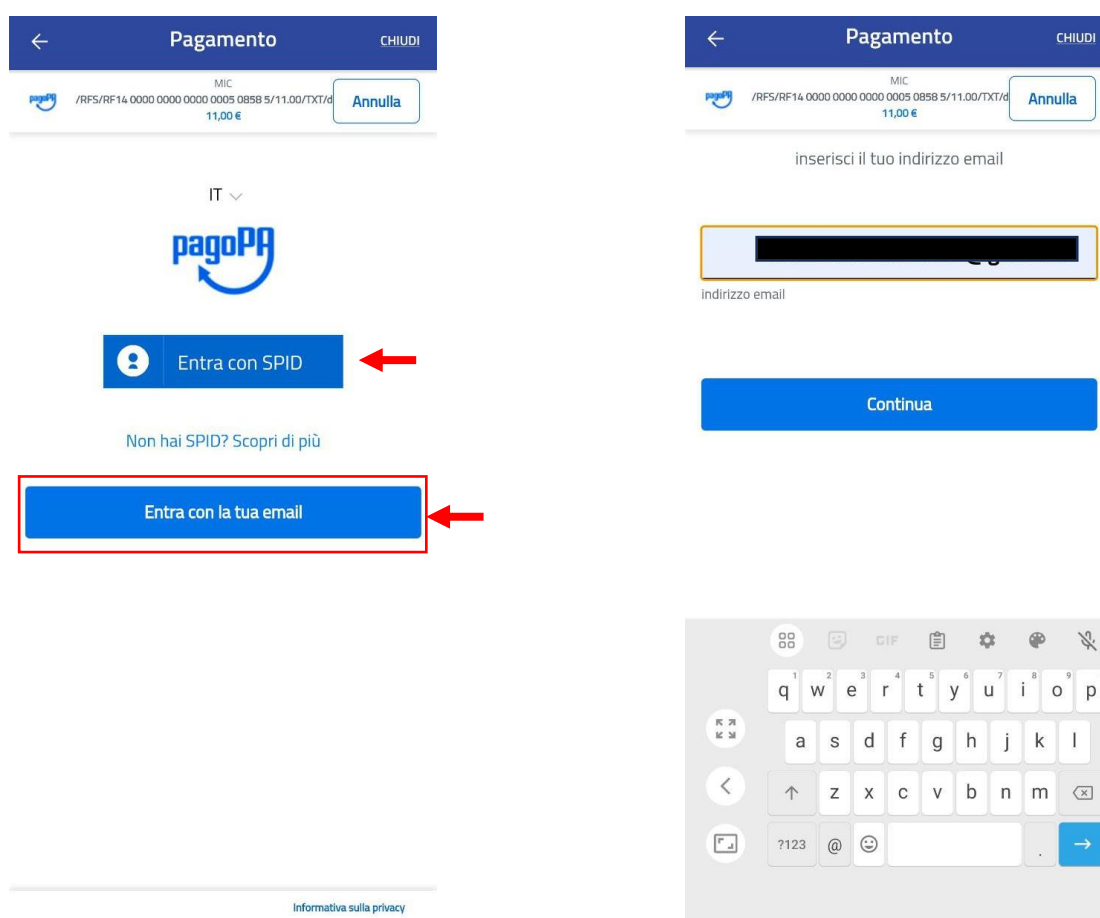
Pagamento
CHIUDI

pagoPA
MIC
/RFS/RF14 0000 0000 0000 0005 0858 5/11.00/TXT/d
11,00 €
Annulla

IT

pagoPA

Entra con SPID

Non hai SPID? Scopri di più

Entra con la tua email

Informativa sulla privacy

Pagamento
CHIUDI

pagoPA
MIC
/RFS/RF14 0000 0000 0000 0005 0858 5/11.00/TXT/d
11,00 €
Annulla

inserisci il tuo indirizzo email

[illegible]

indirizzo email

Continua

GIF

1 q 2 w 3 e 4 r 5 t 6 y 7 u 8 i 9 o p
a s d f g h j k l
z x c v b n m
?123 @ .